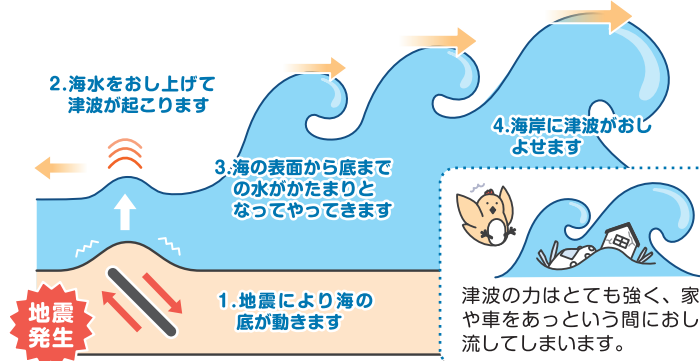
2.海水をおし上げて津波が起こります

3.海の表面から底までの水がかたまりとなってやってきます

4.海岸に津波がおしよせます

地震発生

1.地震により海の底が動きます

津波の力はとても強く、家や車をあっという間におし流してしまいます。